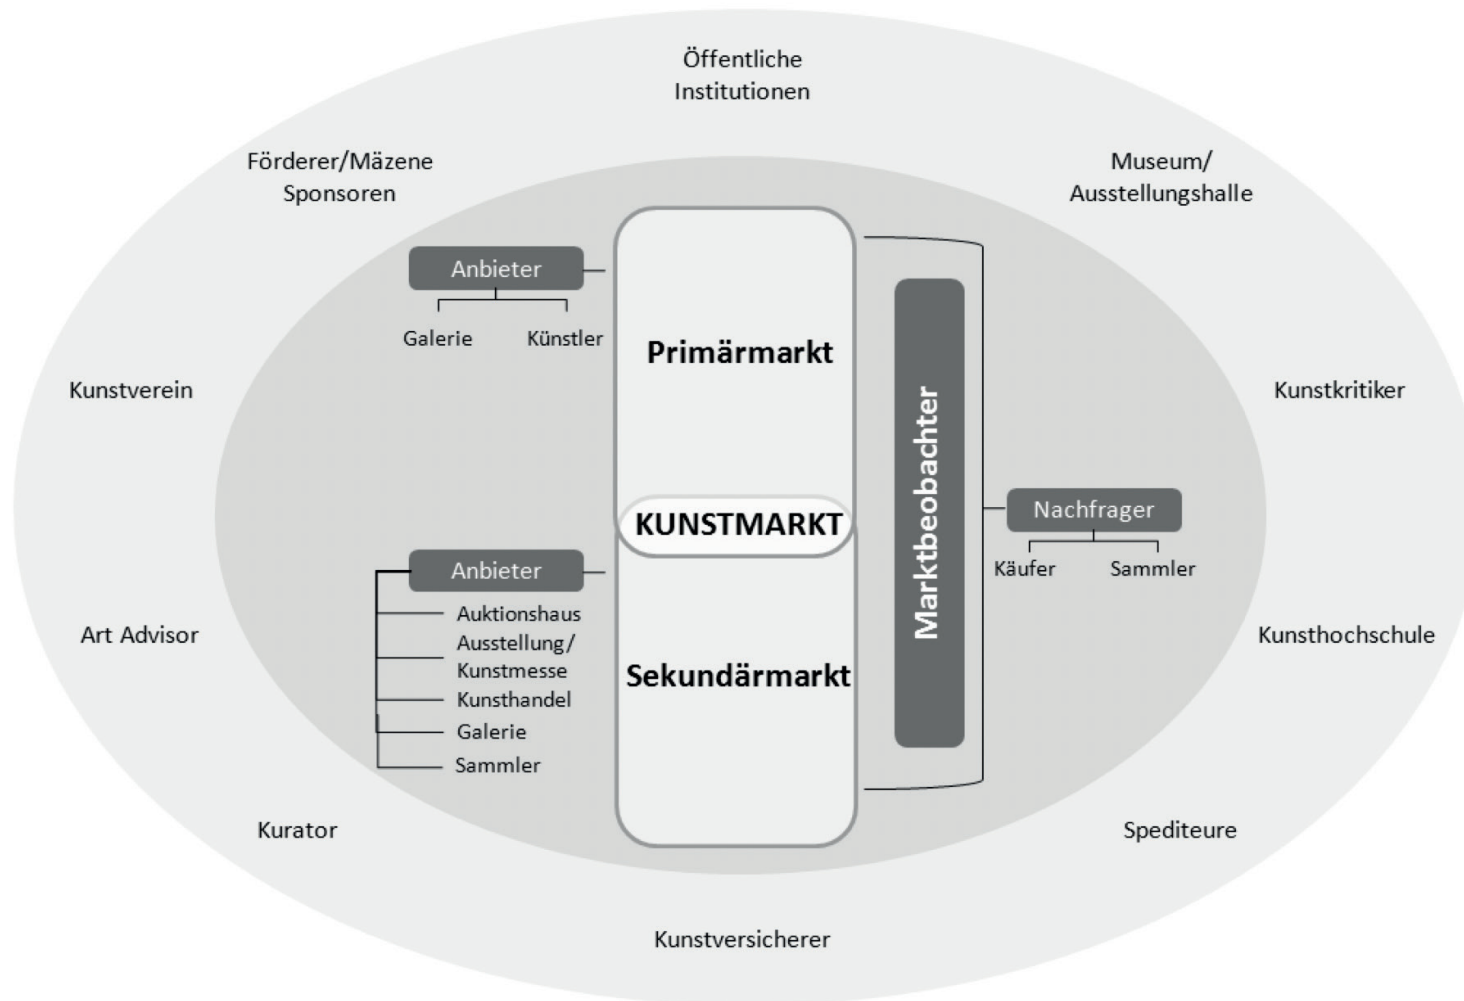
Öffentliche Institutionen

Förderer/Mäzene Sponsoren

Museum/ Ausstellungshalle

Anbieter

Galerie

Künstler

Primärmarkt

Kunstverein

Kunstkritiker

KUNSTMARKT

Marktbeobachter

Nachfrager

Käufer

Sammler

Anbieter

Auktionshaus

Ausstellung/ Kunstmesse

Kunsthandel

Galerie

Sammler

Sekundärmarkt

Art Advisor

Kunsthochschule

Kurator

Spediteure

Kunstversicherer